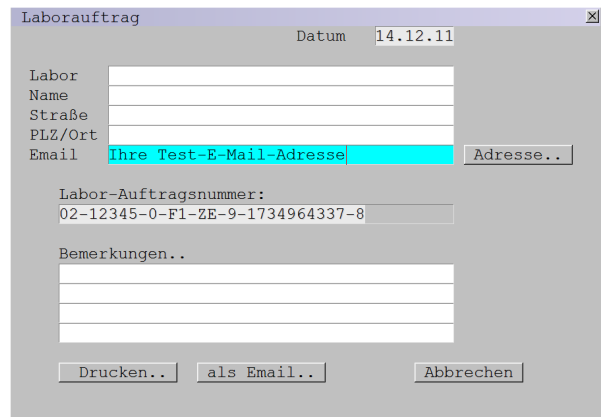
Laborauftrag
×

Datum 14.12.11

Labor
Name
Straße
PLZ/Ort
Email Ihre Test-E-Mail-Adresse
Adresse..

Labor-Auftragsnummer:
02-12345-0-F1-ZE-9-1734964337-8

Bemerkungen..

Drucken.. als Email.. Abbrechen